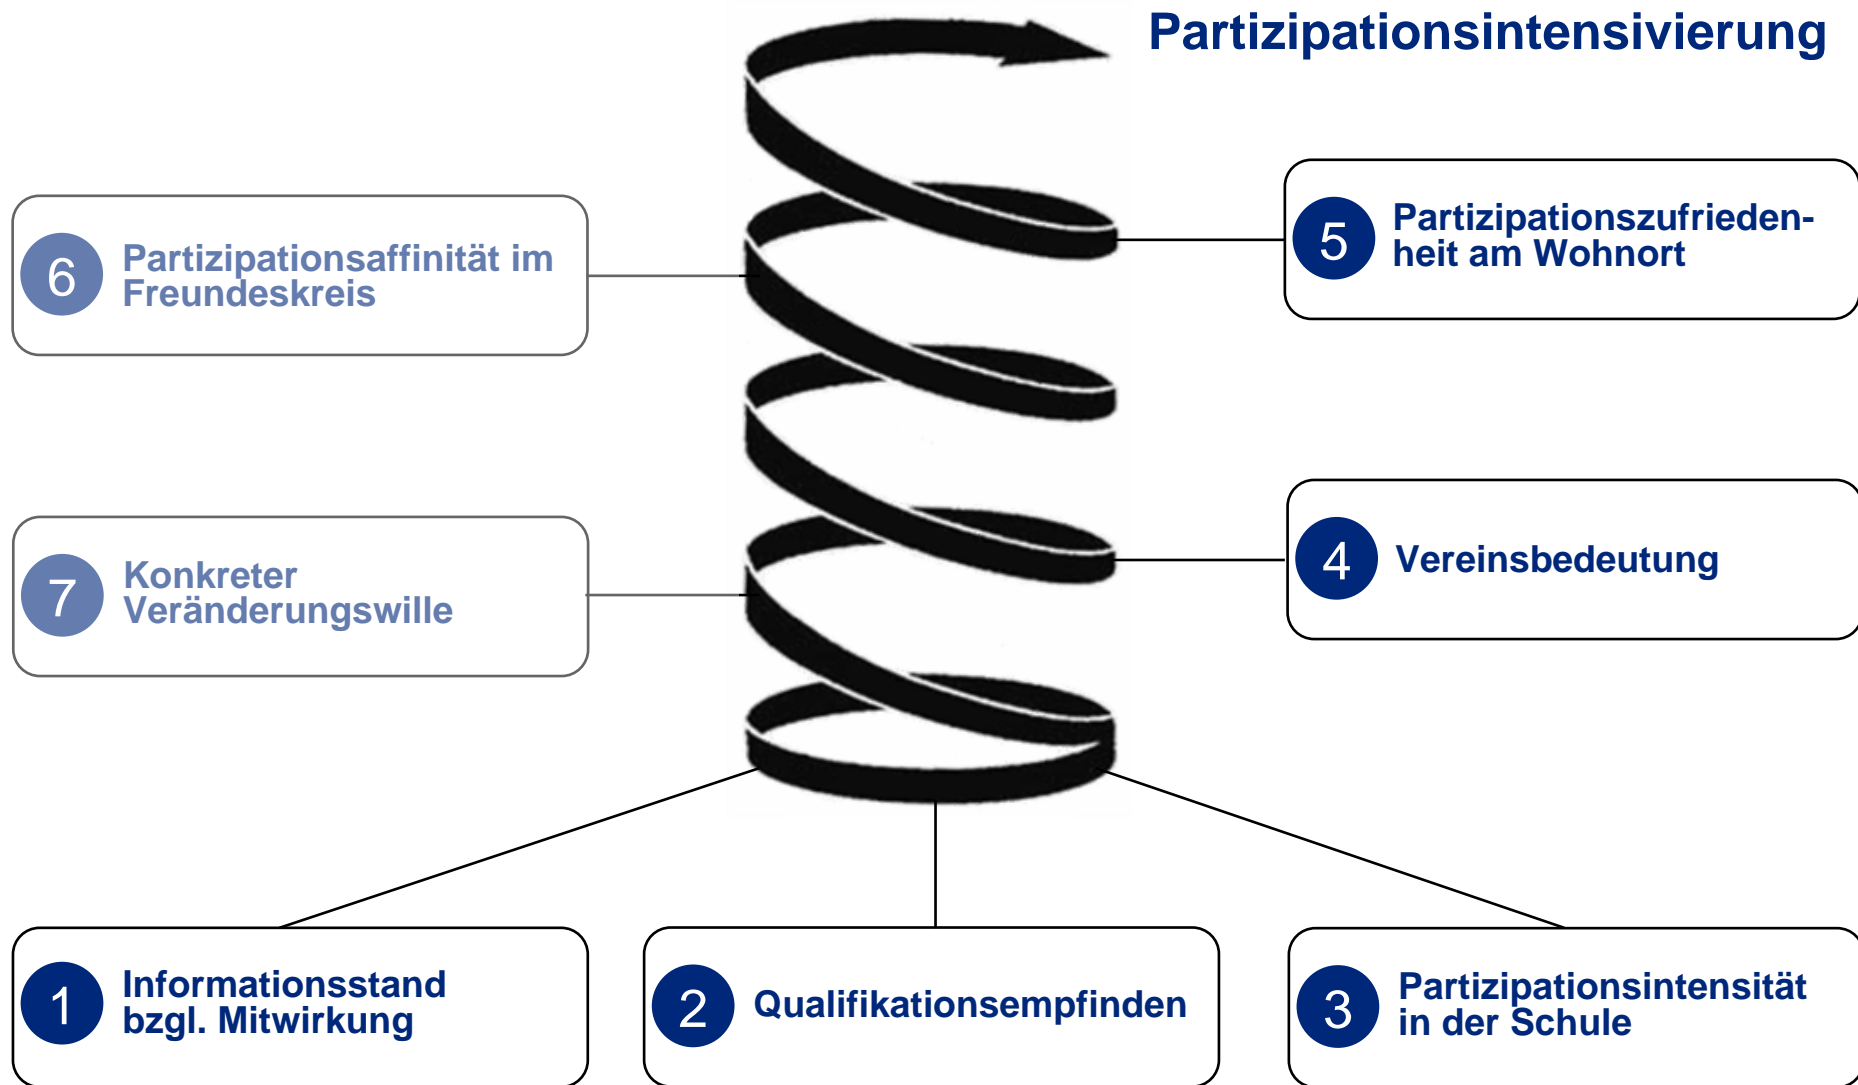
Partizipationsintensivierung

6 Partizipationsaffinität im Freundeskreis

5 Partizipationszufriedenheit am Wohnort

7 Konkreter Veränderungswille

4 Vereinsbedeutung

1 Informationsstand bzgl. Mitwirkung

2 Qualifikationsempfinden

3 Partizipationsintensität in der Schule